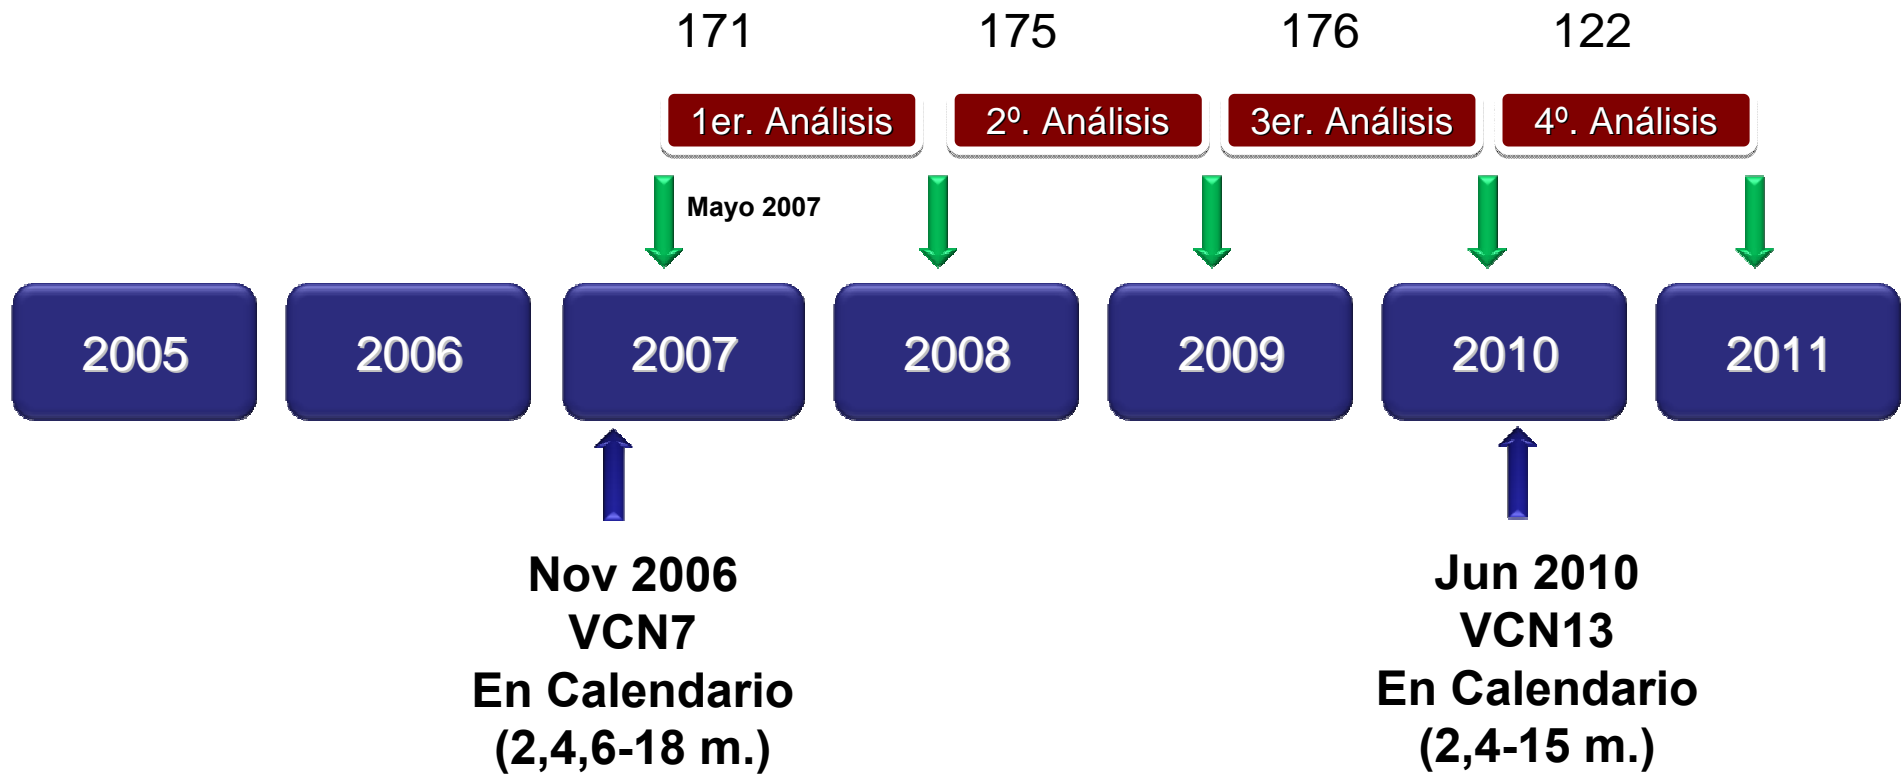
171 175 176 122

1er. Análisis 2º. Análisis 3er. Análisis 4º. Análisis

Mayo 2007

2005 2006 2007 2008 2009 2010 2011

Nov 2006
VCN7
En Calendario
(2,4,6-18 m.)

Jun 2010
VCN13
En Calendario
(2,4-15 m.)